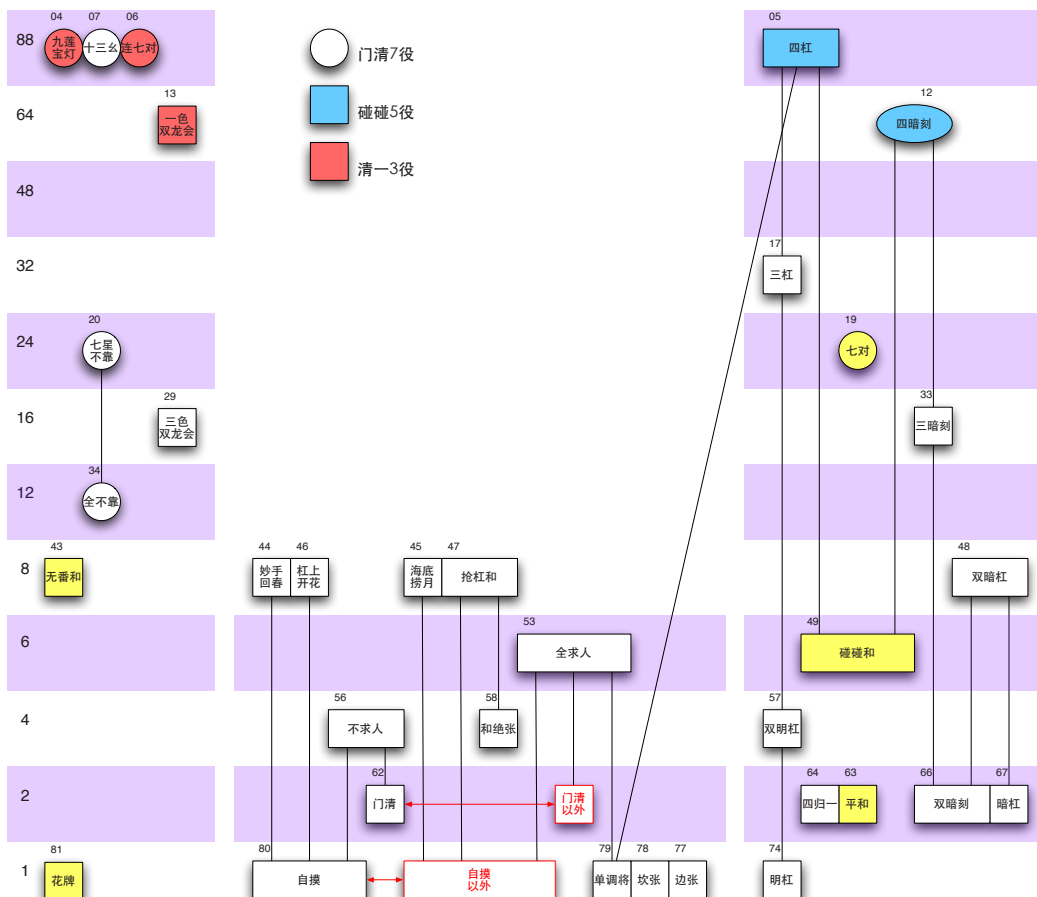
88
04 07 06
九莲宝灯 十三幺 连七对

门清7役
碰碰5役
清一3役

05
四杠

64
13
一色双龙会

12
四暗刻

48

32
17
三杠

24
20
七星不靠

19
七对

16
29
三色双龙会

33
三暗刻

12
34
全不靠

8
43
无番和

44 46
妙手回春 杠上开花

45 47
海底捞月 抢杠和

48
双暗杠

6
53
全求人

49
碰碰和

4
56
不求人

58
和绝张

57
双明杠

2
62
门清

门清以外

64 63
四归一 平和

66 67
双暗刻 暗杠

1
81
花牌

80
自摸

自摸以外

79 78 77
单调将 坎张 边张

74
明杠